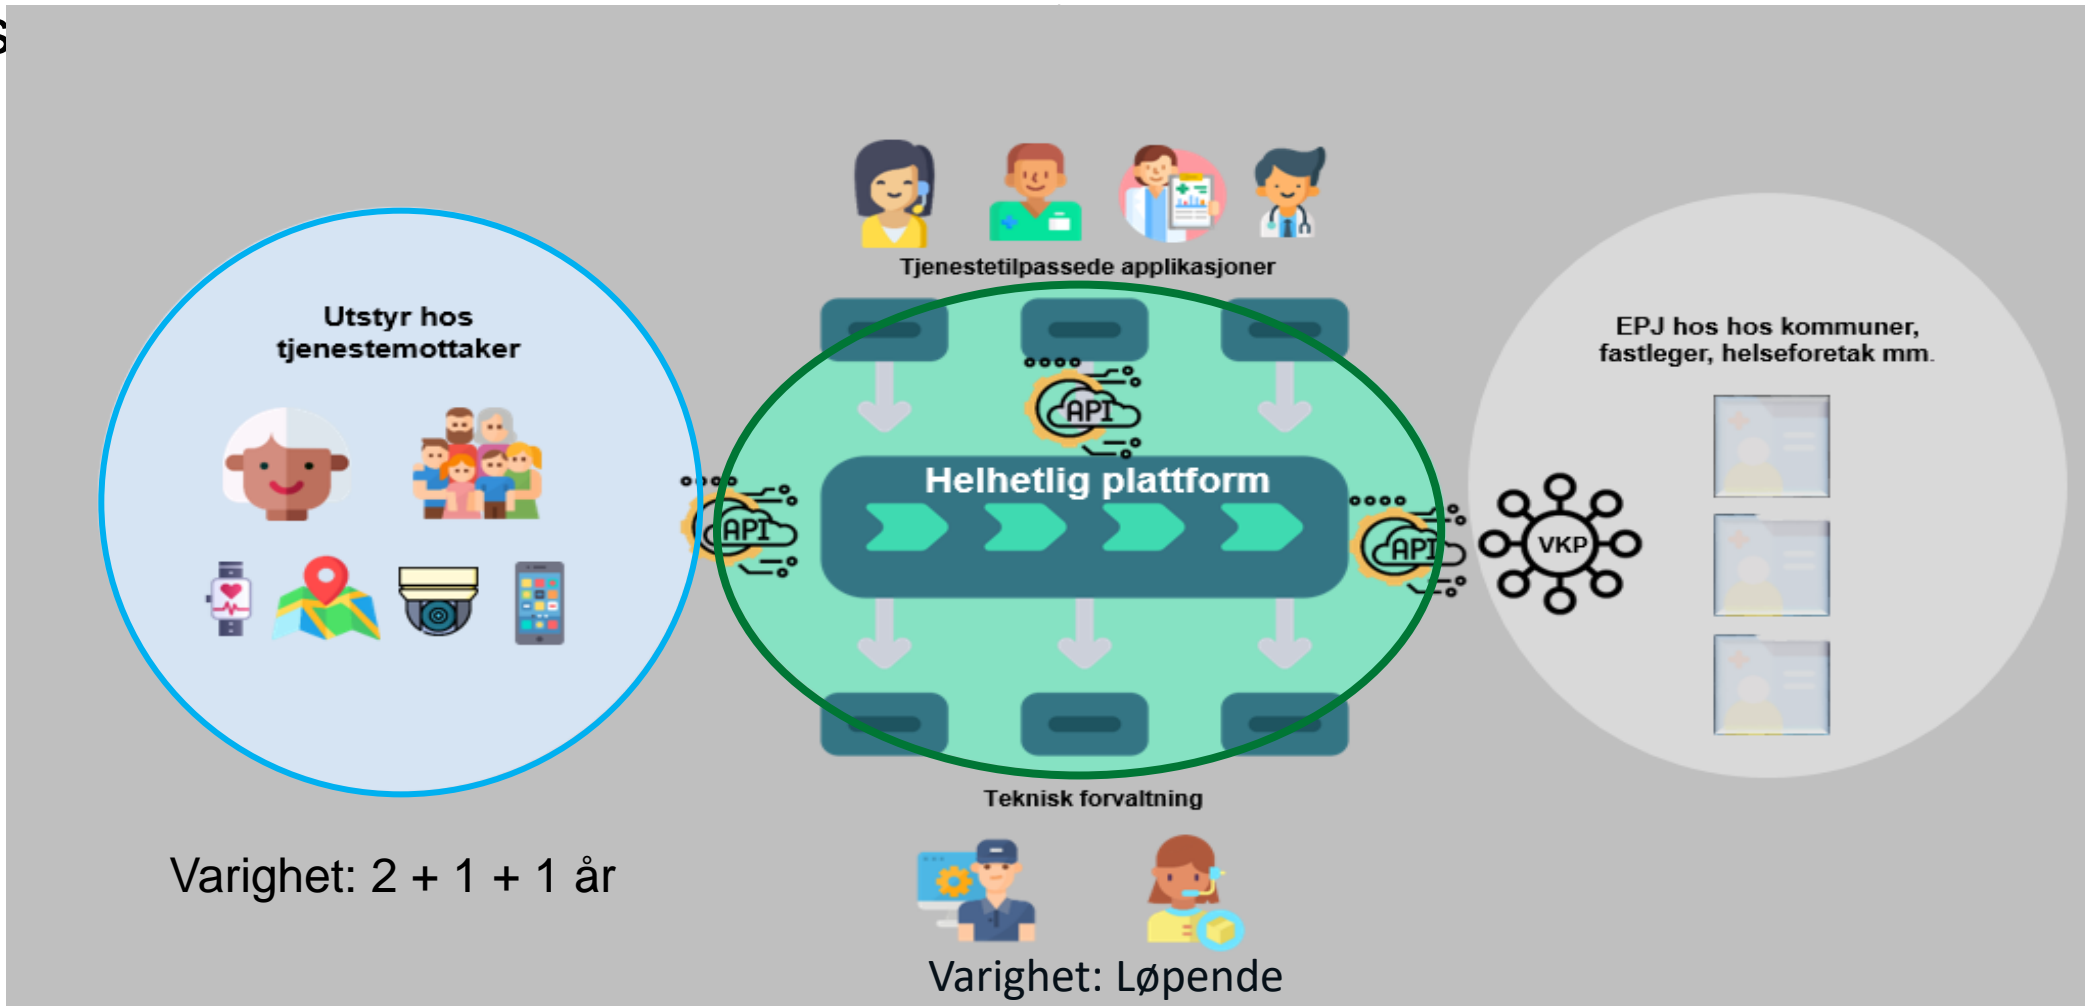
Tjenestetilpassede applikasjoner

Utstyr hos tjenestemottaker

API

API

Helhetlig plattform

API

VKP

EPJ hos hos kommuner, fastleger, helseforetak mm.

Teknisk forvaltning

Varighet: 2 + 1 + 1 år

Varighet: Løpende